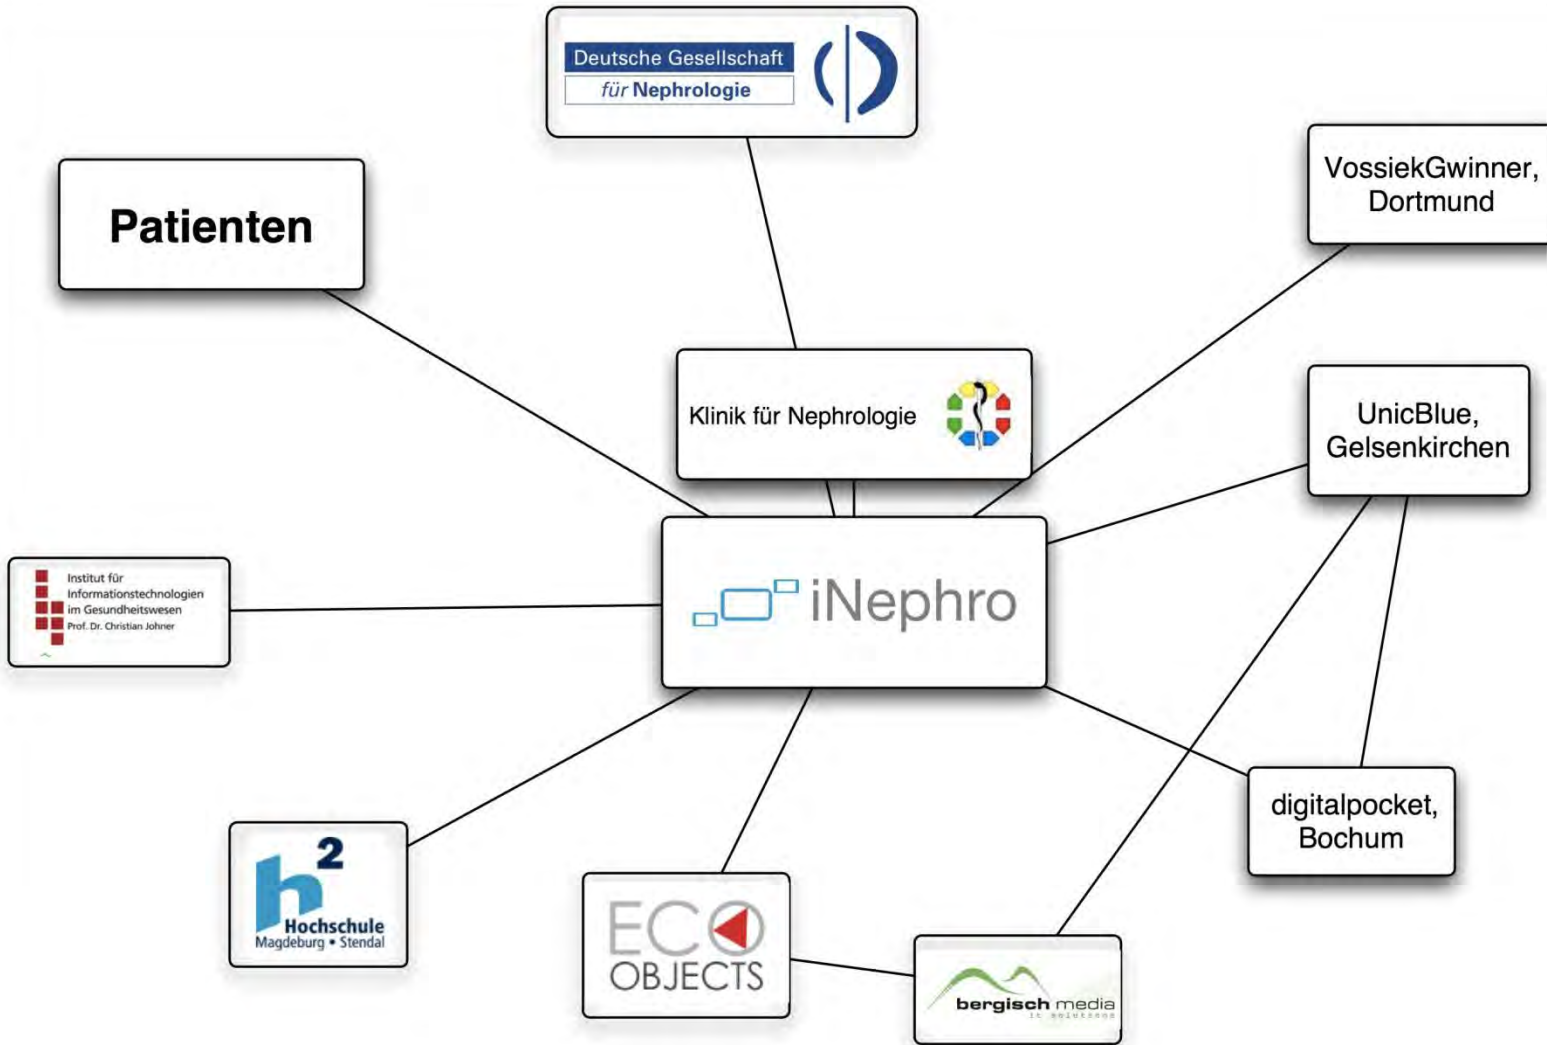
Deutsche Gesellschaft
für Nephrologie

Patienten

VossiekGwinner, Dortmund

Klinik für Nephrologie

UnicBlue, Gelsenkirchen

Institut für Informationstechnologien im Gesundheitswesen
Prof. Dr. Christian Johner

iNephro

$h^2$ Hochschule Magdeburg • Stendal

ECO OBJECTS

bergisch media
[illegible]

digitalpocket, Bochum